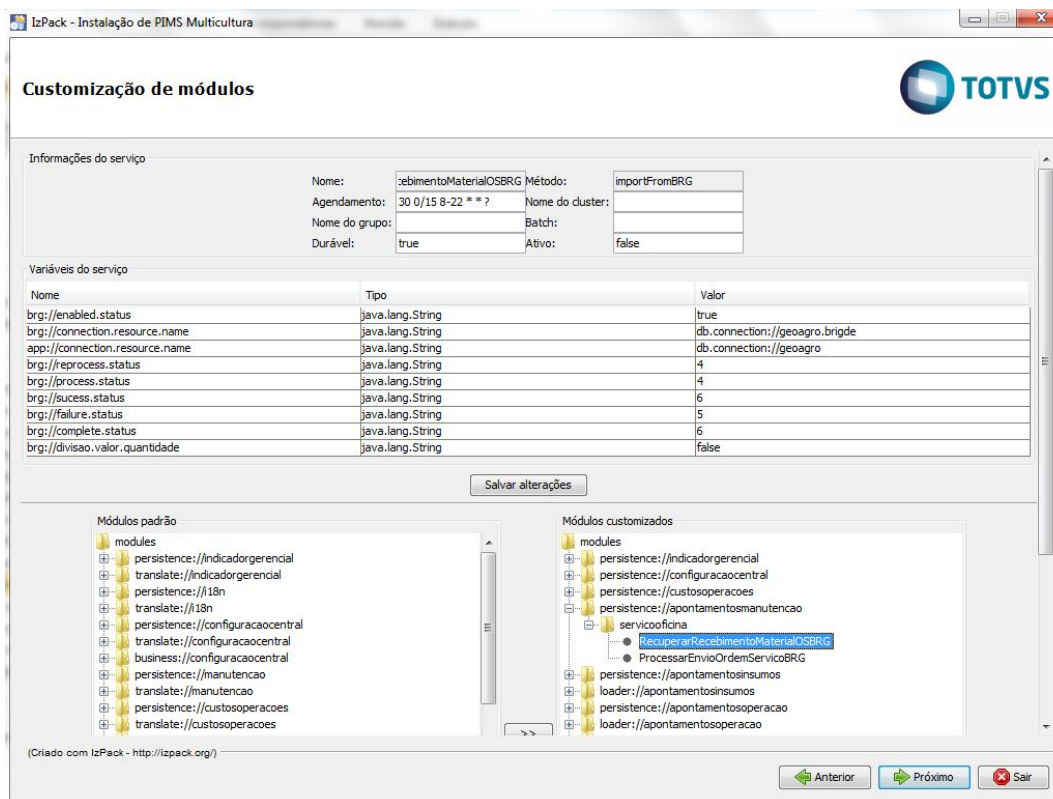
IzPack - Instalação de PIMS Multicultura

Customização de módulos

TOTVS

Informações do serviço

Nome: :ebimentoMaterialOSBRG
Método: importFromBRG
Agendamento: 30 0/15 8-22 * * ?
Nome do cluster:
Nome do grupo:
Batch:
Durável: true
Ativo: false

Variáveis do serviço

| Nome | Tipo | Valor |
|---|---|---|
| brg://enabled.status | java.lang.String | true |
| brg://connection.resource.name | java.lang.String | db.connection://geoagro.brigde |
| app://connection.resource.name | java.lang.String | db.connection://geoagro |
| brg://reprocess.status | java.lang.String | 4 |
| brg://process.status | java.lang.String | 4 |
| brg://sucess.status | java.lang.String | 6 |
| brg://failure.status | java.lang.String | 5 |
| brg://complete.status | java.lang.String | 6 |
| brg://divisao.valor.quantidade | java.lang.String | false |

Salvar alterações

Módulos padrão
modules
persistence://indicadorgerencial
translate://indicadorgerencial
persistence://i18n
translate://i18n
persistence://configuracaocentral
translate://configuracaocentral
business://configuracaocentral
persistence://manutencao
translate://manutencao
persistence://custosoperacoes
translate://custosoperacoes

>>

Módulos customizados
modules
persistence://indicadorgerencial
persistence://configuracaocentral
persistence://custosoperacoes
persistence://apontamentosmanutencao
servicooficina
RecuperarRecebimentoMaterialOSBRG
ProcessarEnvioOrdemServicoBRG
persistence://apontamentosinsumos
loader://apontamentosinsumos
persistence://apontamentosoperacao
loader://apontamentosoperacao

(Criado com IzPack - http://izpack.org/)

Anterior
Próximo
Sair